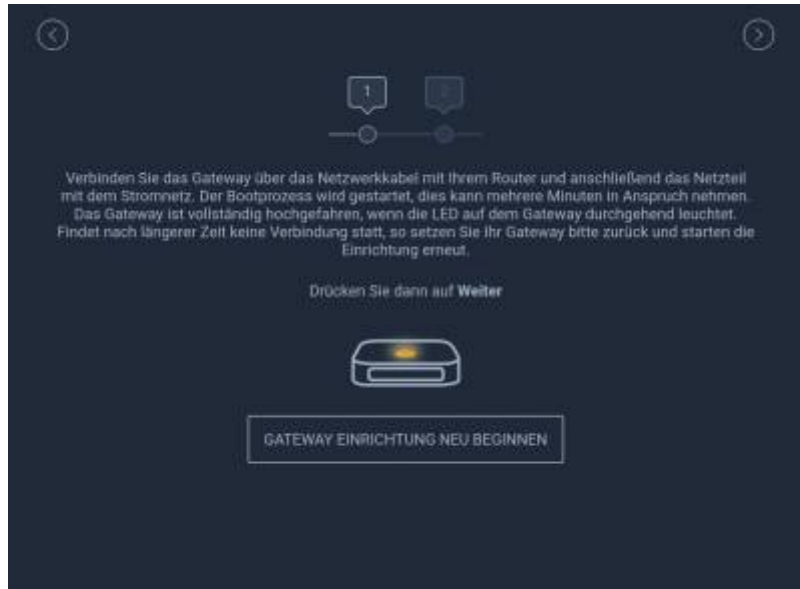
1

2

Verbinden Sie das Gateway über das Netzwerkkabel mit Ihrem Router und anschließend das Netzteil mit dem Stromnetz. Der Bootprozess wird gestartet, dies kann mehrere Minuten in Anspruch nehmen. Das Gateway ist vollständig hochgefahren, wenn die LED auf dem Gateway durchgehend leuchtet. Findet nach längerer Zeit keine Verbindung statt, so setzen Sie Ihr Gateway bitte zurück und starten die Einrichtung erneut.

Drücken Sie dann auf **Weiter**

GATEWAY EINRICHTUNG NEU BEGINNEN